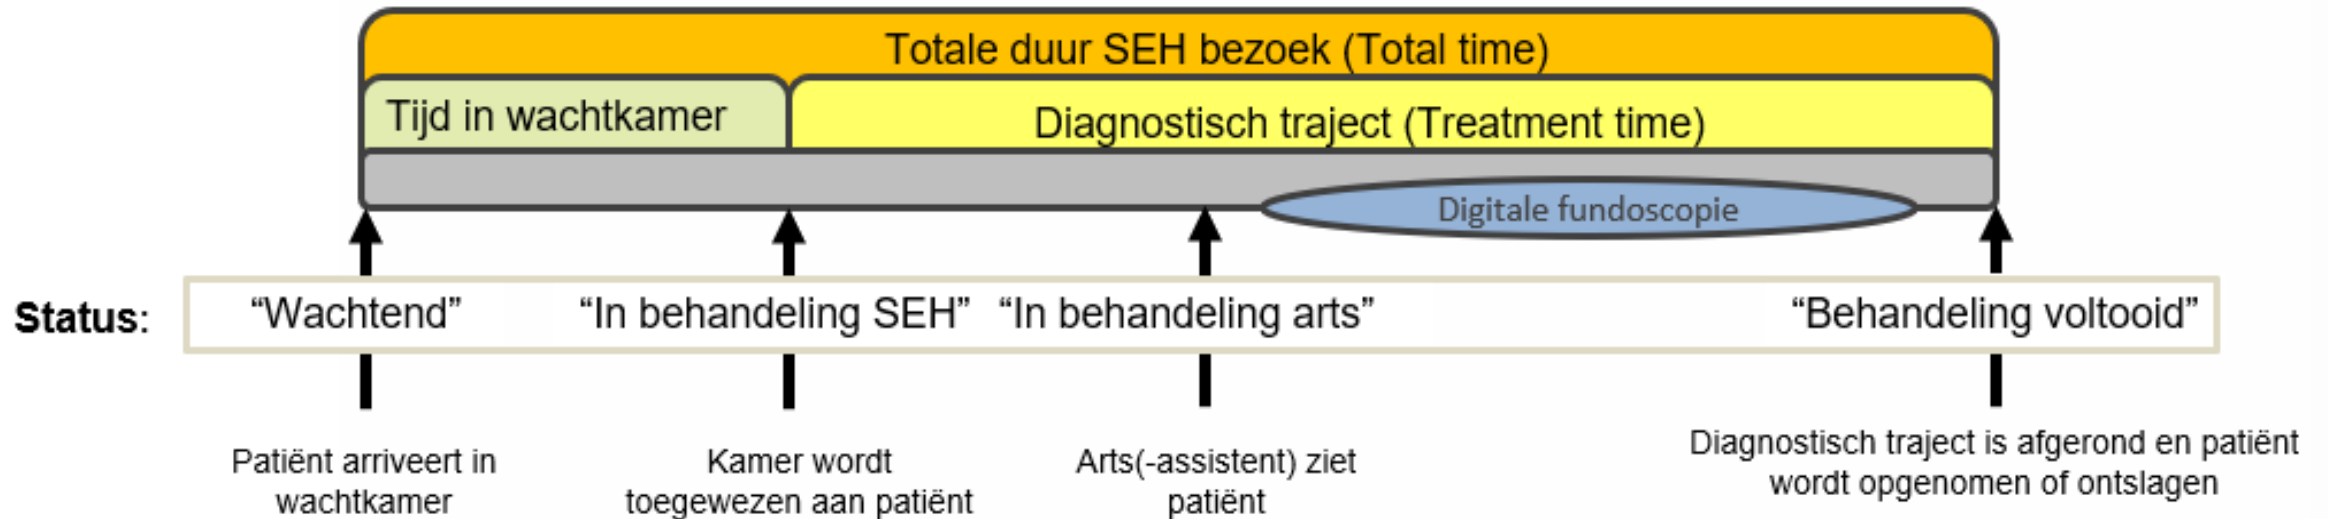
Totale duur SEH bezoek (Total time)

Tijd in wachtkamer

Diagnostisch traject (Treatment time)

Digitale fundoscopie

Status: “Wachtend” “In behandeling SEH” “In behandeling arts” “Behandeling voltooid”

Patiënt arriveert in wachtkamer

Kamer wordt toegewezen aan patiënt

Arts(-assistent) ziet patiënt

Diagnostisch traject is afgerond en patiënt wordt opgenomen of ontslagen